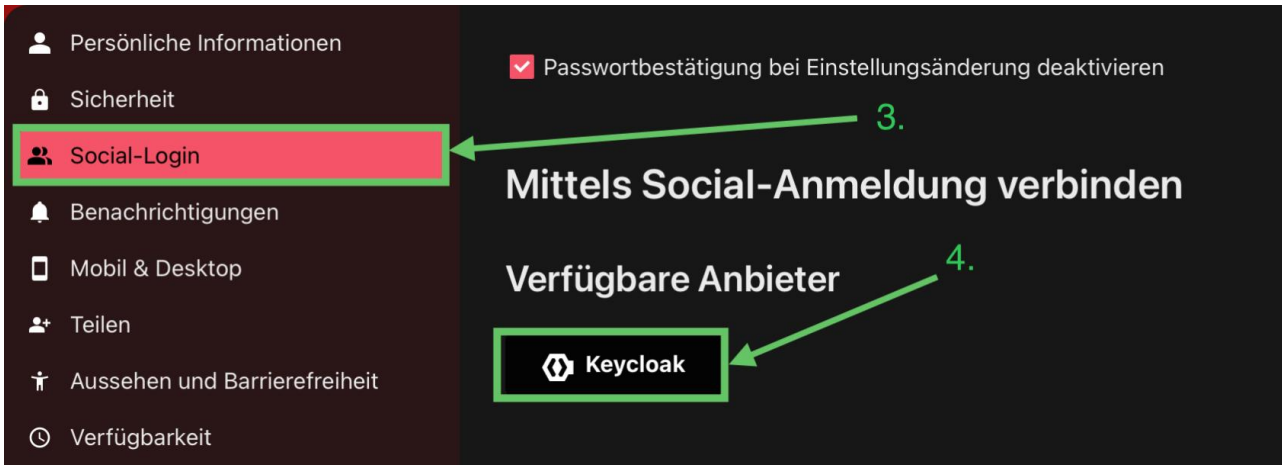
Persönliche Informationen
Sicherheit
Social-Login
Benachrichtigungen
Mobil & Desktop
Teilen
Aussehen und Barrierefreiheit
Verfügbarkeit

Passwortbestätigung bei Einstellungsänderung deaktivieren

3.

Mittels Social-Anmeldung verbinden

4.

Verfügbare Anbieter

Keycloak